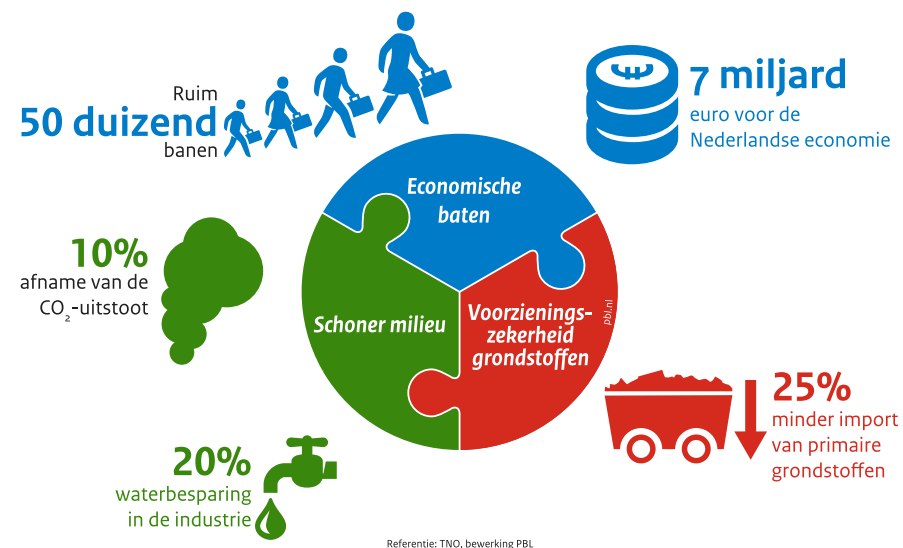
Ruim
50 duizend
banen

7 miljard
euro voor de
Nederlandse economie

10%
afname van de
$CO_2$-uitstoot

Economische
baten

Schoner milieu

Voorzienings-
zekerheid
grondstoffen

pbl.nl

25%
minder import
van primaire
grondstoffen

20%
waterbesparing
in de industrie

Referentie: TNO, bewerking PBL